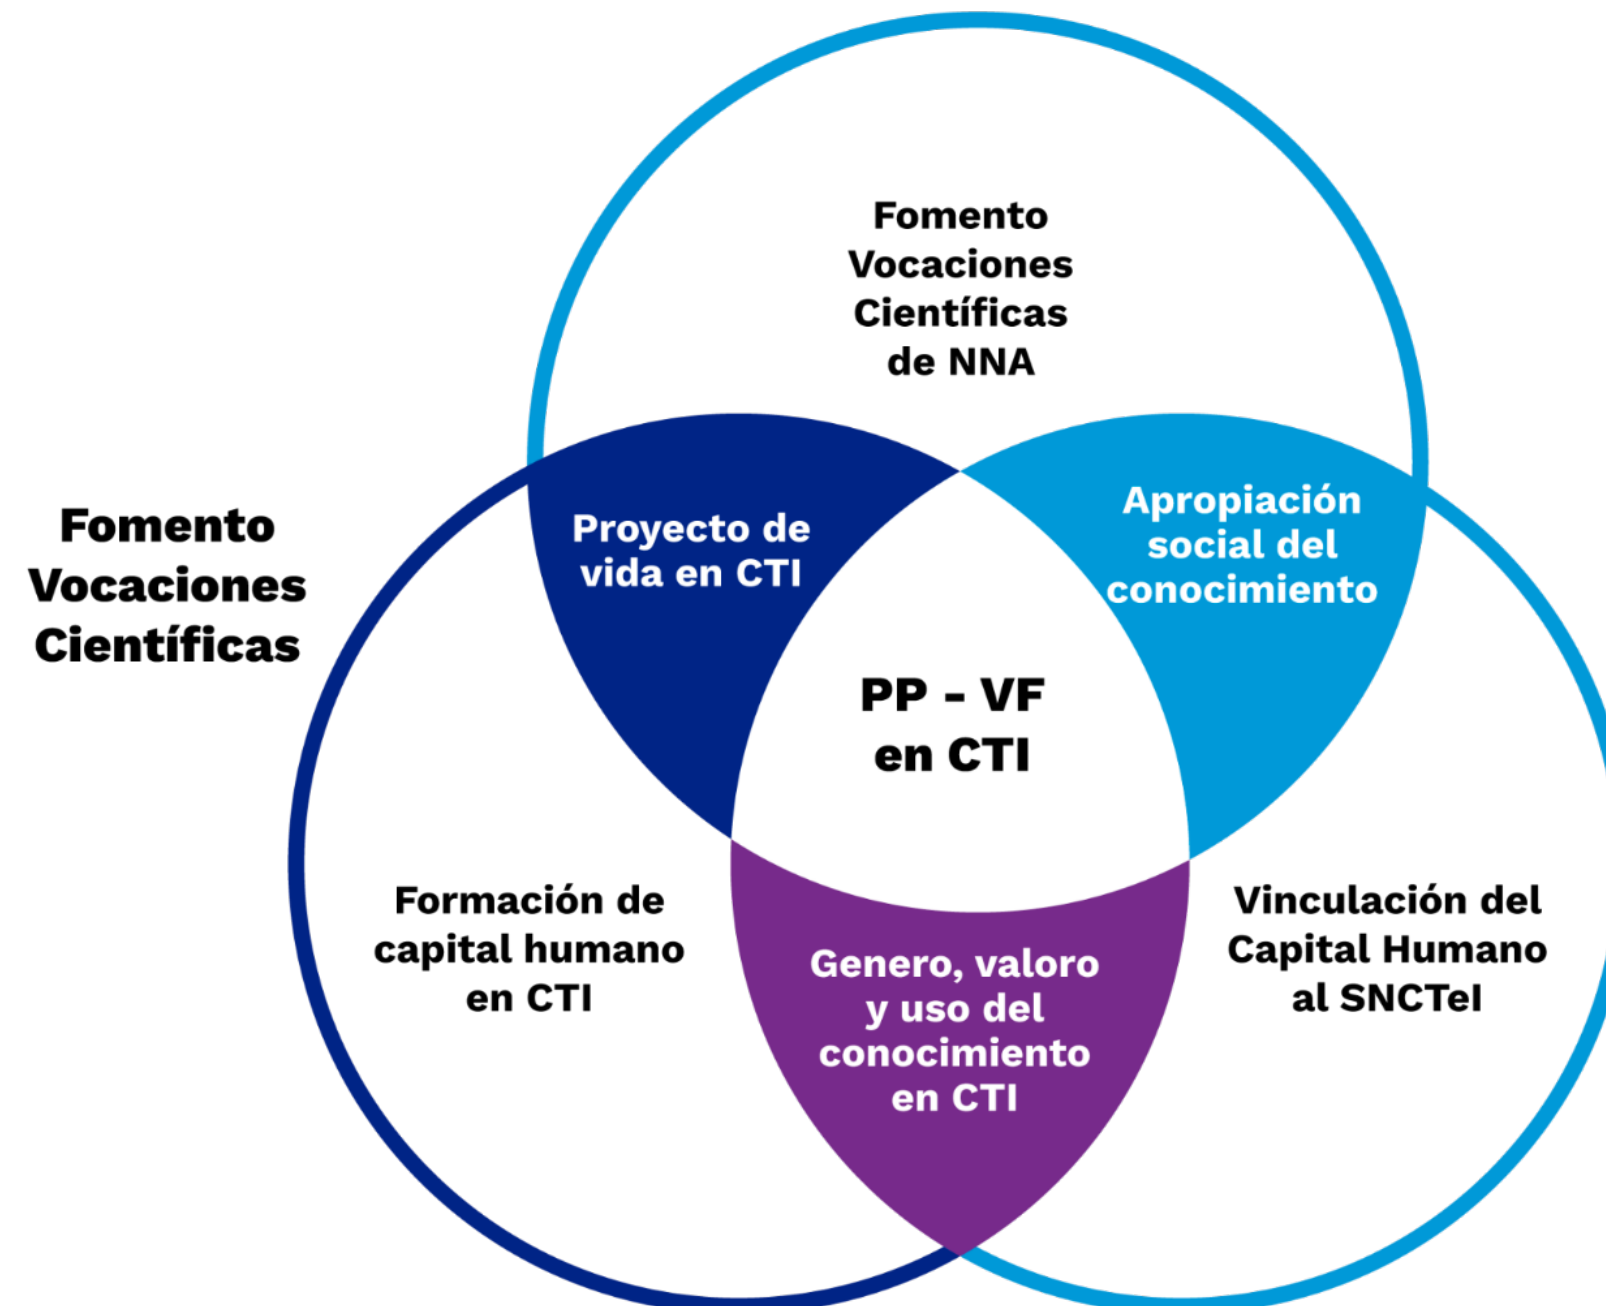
Fomento Vocaciones Científicas

Fomento Vocaciones Científicas de NNA

Proyecto de vida en CTI

Apropiación social del conocimiento

PP - VF en CTI

Formación de capital humano en CTI

Genero, valoro y uso del conocimiento en CTI

Vinculación del Capital Humano al SNCTeI